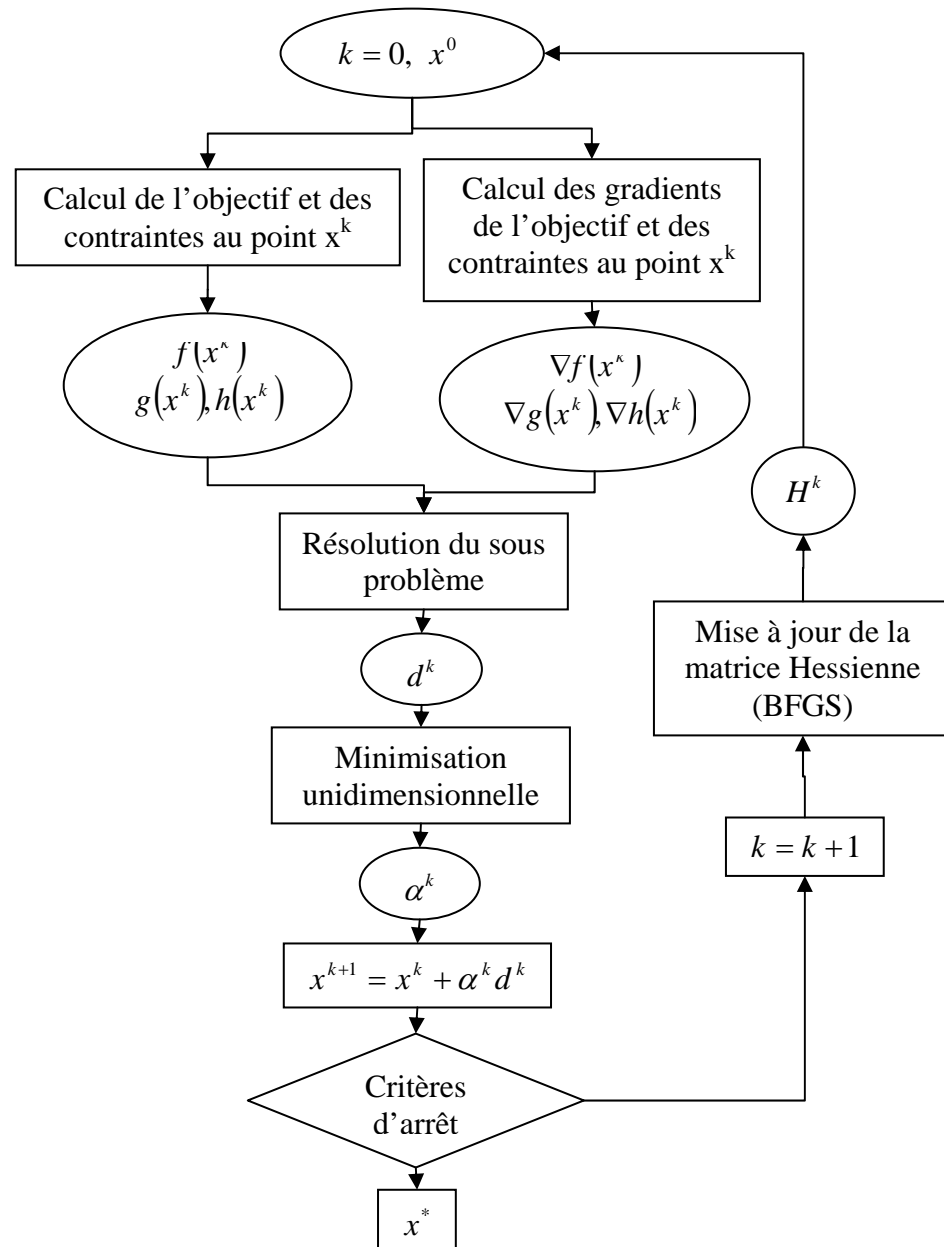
$k = 0,\ x^0$

Calcul de l'objectif et des contraintes au point $x^k$

Calcul des gradients de l'objectif et des contraintes au point $x^k$

$f(x^k)$
$g(x^k), h(x^k)$

$\nabla f(x^k)$
$\nabla g(x^k), \nabla h(x^k)$

Résolution du sous problème

$d^k$

Minimisation unidimensionnelle

$\alpha^k$

$x^{k+1} = x^k + \alpha^k d^k$

Critères d'arrêt

$x^*$

$k = k + 1$

Mise à jour de la matrice Hessienne (BFGS)

$H^k$